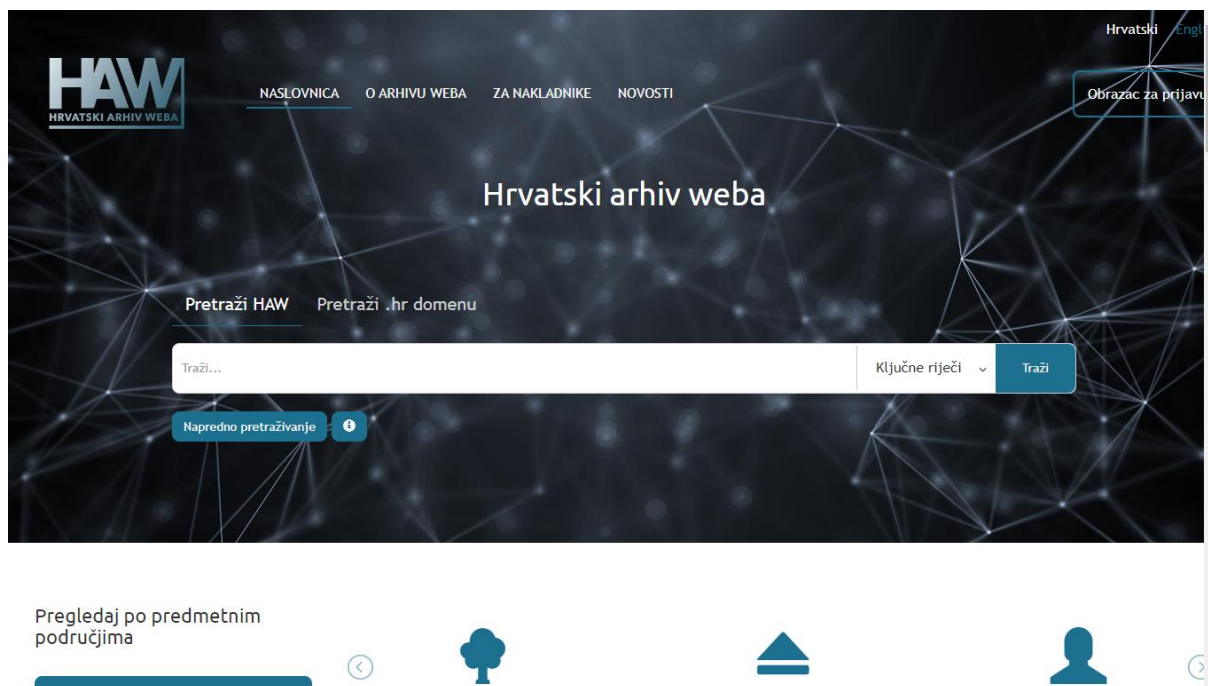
HAW
HRVATSKI ARHIV WEBA

NASLOVNICA O ARHIVU WEBA ZA NAKLADNIKE NOVOSTI

Hrvatski Engl

Obrazac za prijavu

Hrvatski arhiv weba

Pretraži HAW Pretraži .hr domenu

Traži...

Ključne riječi

Traži

Napredno pretraživanje

Pregledaj po predmetnim područjima